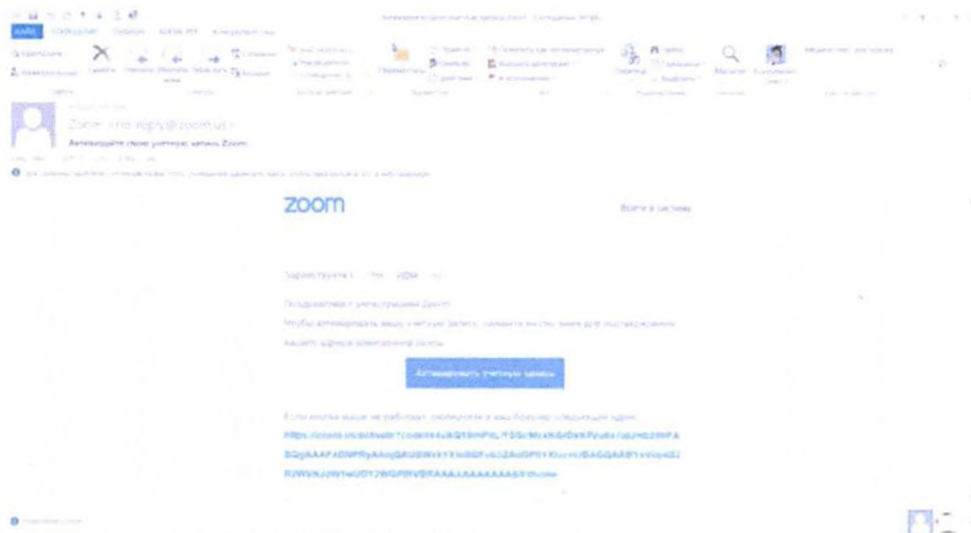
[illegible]

ФАЙЛ СООБЩЕНИЕ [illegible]

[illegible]

Zoom <no-reply@zoom.us>

Активируйте свою учетную запись Zoom

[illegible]

zoom

Войти в систему

Здравствуйте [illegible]

Поздравляем с регистрацией Zoom!

Чтобы активировать вашу учетную запись, нажмите кнопку ниже для подтверждения вашего адреса электронной почты.

Активировать учетную запись

Если кнопка выше не работает, скопируйте в ваш браузер следующий адрес:

https://zoom.us/activate?code=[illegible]

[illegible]